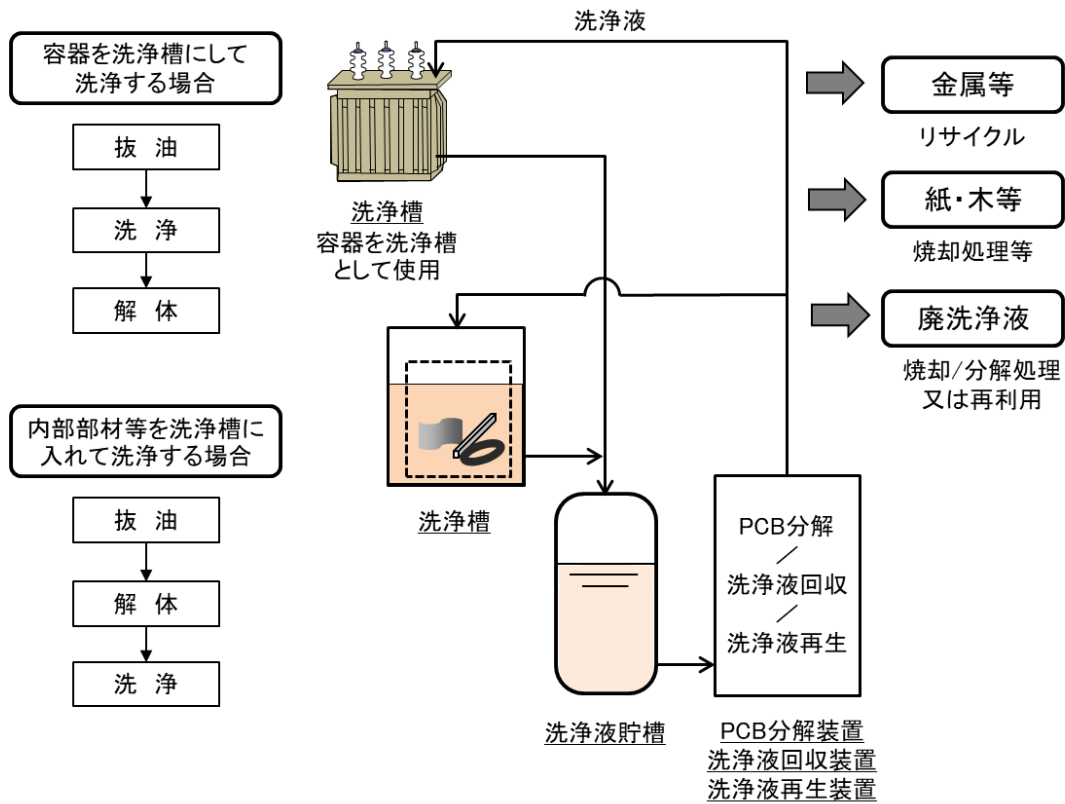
容器を洗浄槽にして洗浄する場合

抜 油

洗 浄

解 体

内部部材等を洗浄槽に入れて洗浄する場合

抜 油

解 体

洗 浄

洗浄液

洗浄槽
容器を洗浄槽として使用

洗浄槽

洗浄液貯槽

PCB分解
／
洗浄液回収
／
洗浄液再生

PCB分解装置
洗浄液回収装置
洗浄液再生装置

金属等
リサイクル

紙・木等
焼却処理等

廃洗浄液
焼却/分解処理
又は再利用